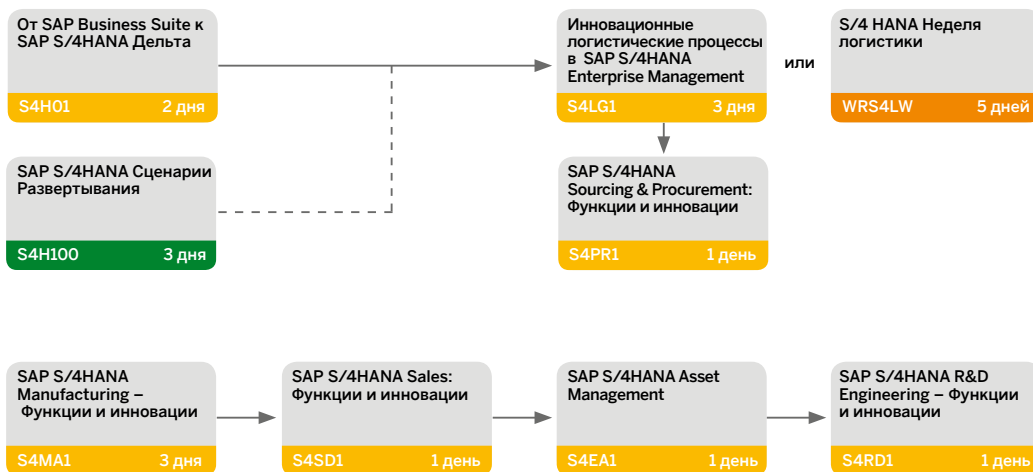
От SAP Business Suite к SAP S/4HANA Дельта

S4H01 2 дня

SAP S/4HANA Сценарии Развертывания

S4H100 3 дня

Инновационные логистические процессы в SAP S/4HANA Enterprise Management

S4LG1 3 дня

или

S/4 HANA Неделя логистики

WRS4LW 5 дней

SAP S/4HANA Sourcing & Procurement: Функции и инновации

S4PR1 1 день

SAP S/4HANA Manufacturing – Функции и инновации

S4MA1 3 дня

SAP S/4HANA Sales: Функции и инновации

S4SD1 1 день

SAP S/4HANA Asset Management

S4EA1 1 день

SAP S/4HANA R&D Engineering – Функции и инновации

S4RD1 1 день